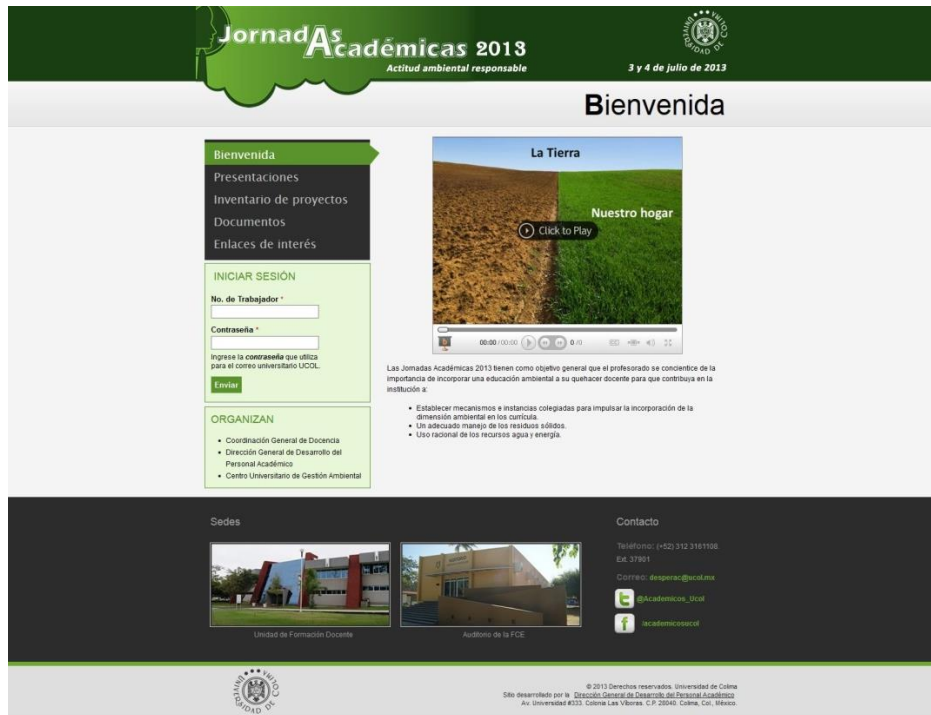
JornadAs Académicas 2013
Actitud ambiental responsable
UNIVERSIDAD DE COLIMA
3 y 4 de julio de 2013

Bienvenida

Bienvenida
Presentaciones
Inventario de proyectos
Documentos
Enlaces de interés

INICIAR SESIÓN
No. de Trabajador *
Contraseña *
Ingrese la contraseña que utiliza para el correo universitario UCOL.
Enviar

ORGANIZAN
- Coordinación General de Docencia
- Dirección General de Desarrollo del Personal Académico
- Centro Universitario de Gestión Ambiental

La Tierra
Nuestro hogar
Click to Play
00:00 / 00:00 0 /0

Las Jornadas Académicas 2013 tienen como objetivo general que el profesorado se concientice de la importancia de incorporar una educación ambiental a su quehacer docente para que contribuya en la institución a:

- Establecer mecanismos e instancias colegiadas para impulsar la incorporación de la dimensión ambiental en los currícula.
- Un adecuado manejo de los residuos sólidos.
- Uso racional de los recursos agua y energía.

Sedes
Unidad de Formación Docente
Auditorio de la FCE

Contacto
Teléfono: (+52) 312 3161108. Ext. 37901
Correo: desperac@ucol.mx
@Academicos_Ucol
/academicosucol

UNIVERSIDAD DE COLIMA
© 2013 Derechos reservados. Universidad de Colima
Sitio desarrollado por la Dirección General de Desarrollo del Personal Académico
Av. Universidad #333. Colonia Las Víboras. C.P. 28040. Colima, Col., México.